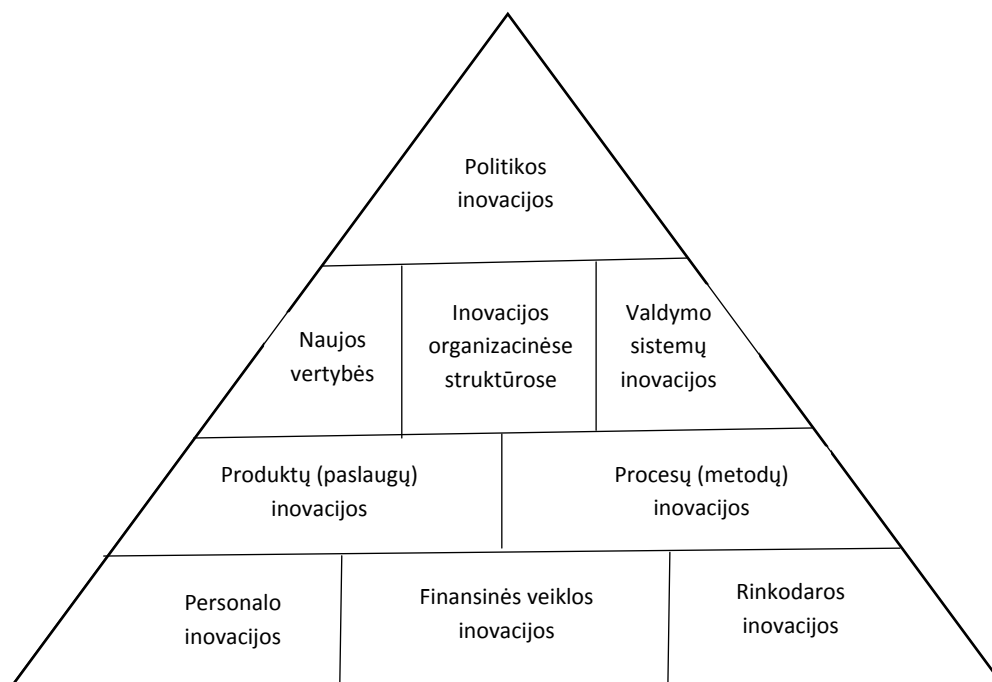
Politikos inovacijos

Naujos vertybės

Inovacijos organizacinėse struktūrose

Valdymo sistemų inovacijos

Produktų (paslaugų) inovacijos

Procesų (metodų) inovacijos

Personalo inovacijos

Finansinės veiklos inovacijos

Rinkodaros inovacijos